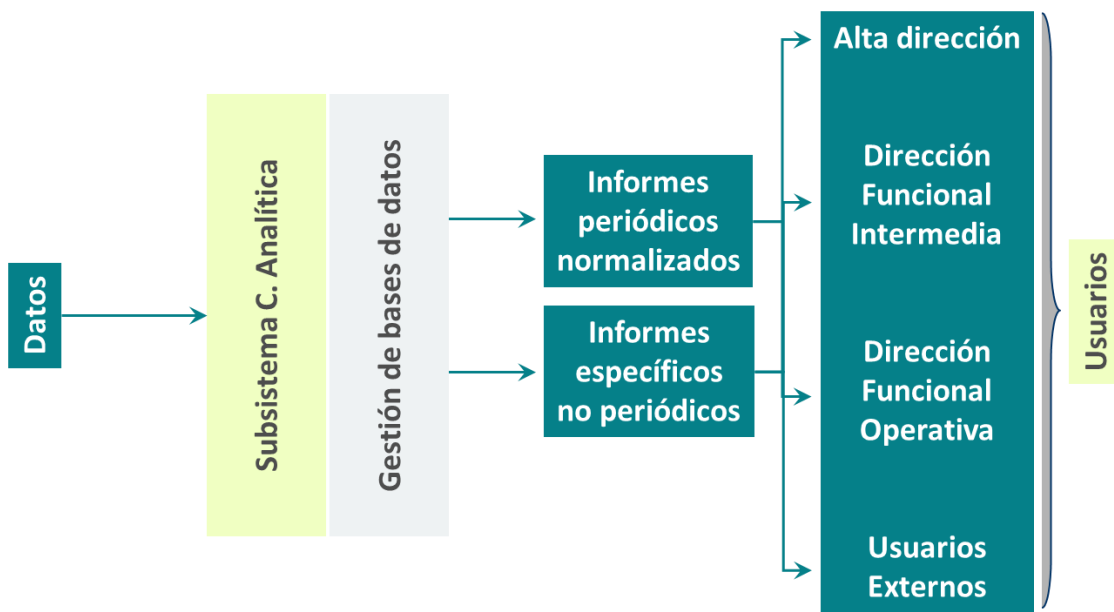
Datos

Subsistema C. Analítica

Gestión de bases de datos

Informes periódicos normalizados

Informes específicos no periódicos

Alta dirección

Dirección Funcional Intermedia

Dirección Funcional Operativa

Usuarios Externos

Usuarios